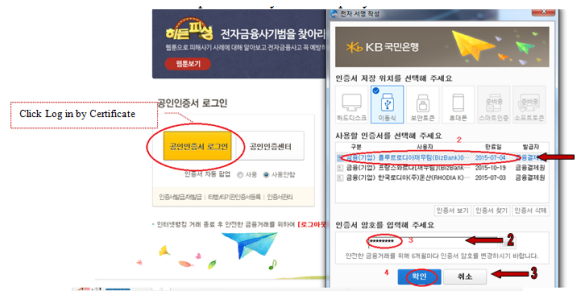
히든피싱 전자금융사기법을 찾아라

웹툰보기

Click Log in by Certificate

공인인증서 로그인

공인인증서 로그인

공인인증센터

인증서 자동 갱신 ○ 사용 ● 사용안함

전자 서명 작성

KB 국민은행

인증서 저장 위치를 선택해 주세요

하드디스크

이동식

보안토큰

휴대폰

스마트인증

사용할 인증서를 선택해 주세요 2

| 구분 | 사용자 | 만료일 | 발급자 |
|---|---|---|---|
| 금융(기업) | 홍루르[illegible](BizBank)0... | 2015-07-04 | 금융결제원 |
| 금융(기업) | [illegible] | 2015-10-19 | 금융결제원 |
| 금융(기업) | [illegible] | 2015-07-03 | 금융결제원 |

인증서 보기 | 인증서 찾기 | 인증서 삭제

인증서 암호를 입력해 주세요

******** 3

안전한 금융거래를 위해 6개월마다 인증서 암호를 변경하시기 바랍니다.

2

4 확인 취소 3

1